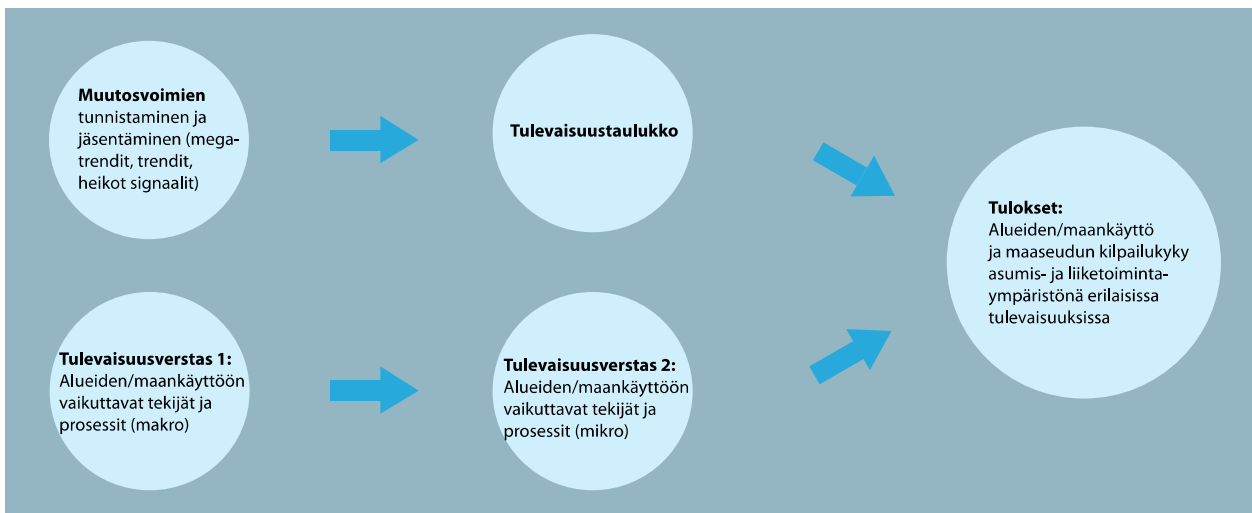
**Muutosvoimien** tunnistaminen ja jäsentäminen (megatrendit, trendit, heikot signaalit)

**Tulevaisuustaulukko**

**Tulevaisuusverstas 1:** Alueiden/maankäyttöön vaikuttavat tekijät ja prosessit (makro)

**Tulevaisuusverstas 2:** Alueiden/maankäyttöön vaikuttavat tekijät ja prosessit (mikro)

**Tulokset:** Alueiden/maankäyttö ja maaseudun kilpailukyky asumis- ja liiketoimintaympäristönä erilaisissa tulevaisuuksissa